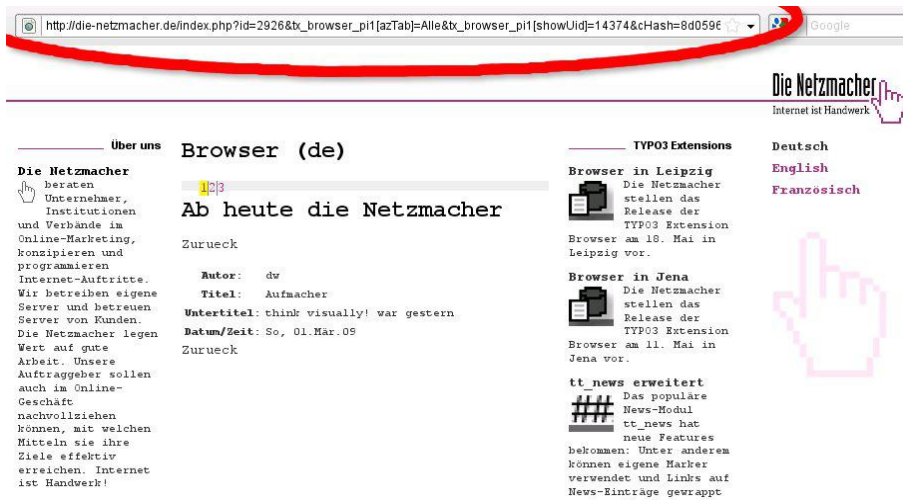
http://die-netzmacher.de/index.php?id=2926&tx_browser_pi1[azTab]=Alle&tx_browser_pi1[showUid]=14374&cHash=8d0596

Google

Die Netzmacher
Internet ist Handwerk

Über uns

Die Netzmacher beraten Unternehmen, Institutionen und Verbände im Online-Marketing, konzipieren und programmieren Internet-Auftritte. Wir betreiben eigene Server und betreuen Server von Kunden. Die Netzmacher legen Wert auf gute Arbeit. Unsere Auftraggeber sollen auch im Online-Geschäft nachvollziehen können, mit welchen Mitteln sie ihre Ziele effektiv erreichen. Internet ist Handwerk!

Browser (de)

1|2|3

Ab heute die Netzmacher

Zurueck

| | |
|---|---|
| Autor: | dw |
| Titel: | Aufmacher |
| Untertitel: | think visually! war gestern |
| Datum/Zeit: | So, 01.Mär.09 |

Zurueck

TYPO3 Extensions

Browser in Leipzig
Die Netzmacher stellen das Release der TYPO3 Extension Browser am 18. Mai in Leipzig vor.

Browser in Jena
Die Netzmacher stellen das Release der TYPO3 Extension Browser am 11. Mai in Jena vor.

tt_news erweitert
Das populäre News-Modul tt_news hat neue Features bekommen: Unter anderem können eigene Marker verwendet und Links auf News-Einträge gewrappt

Deutsch
English
Französisch